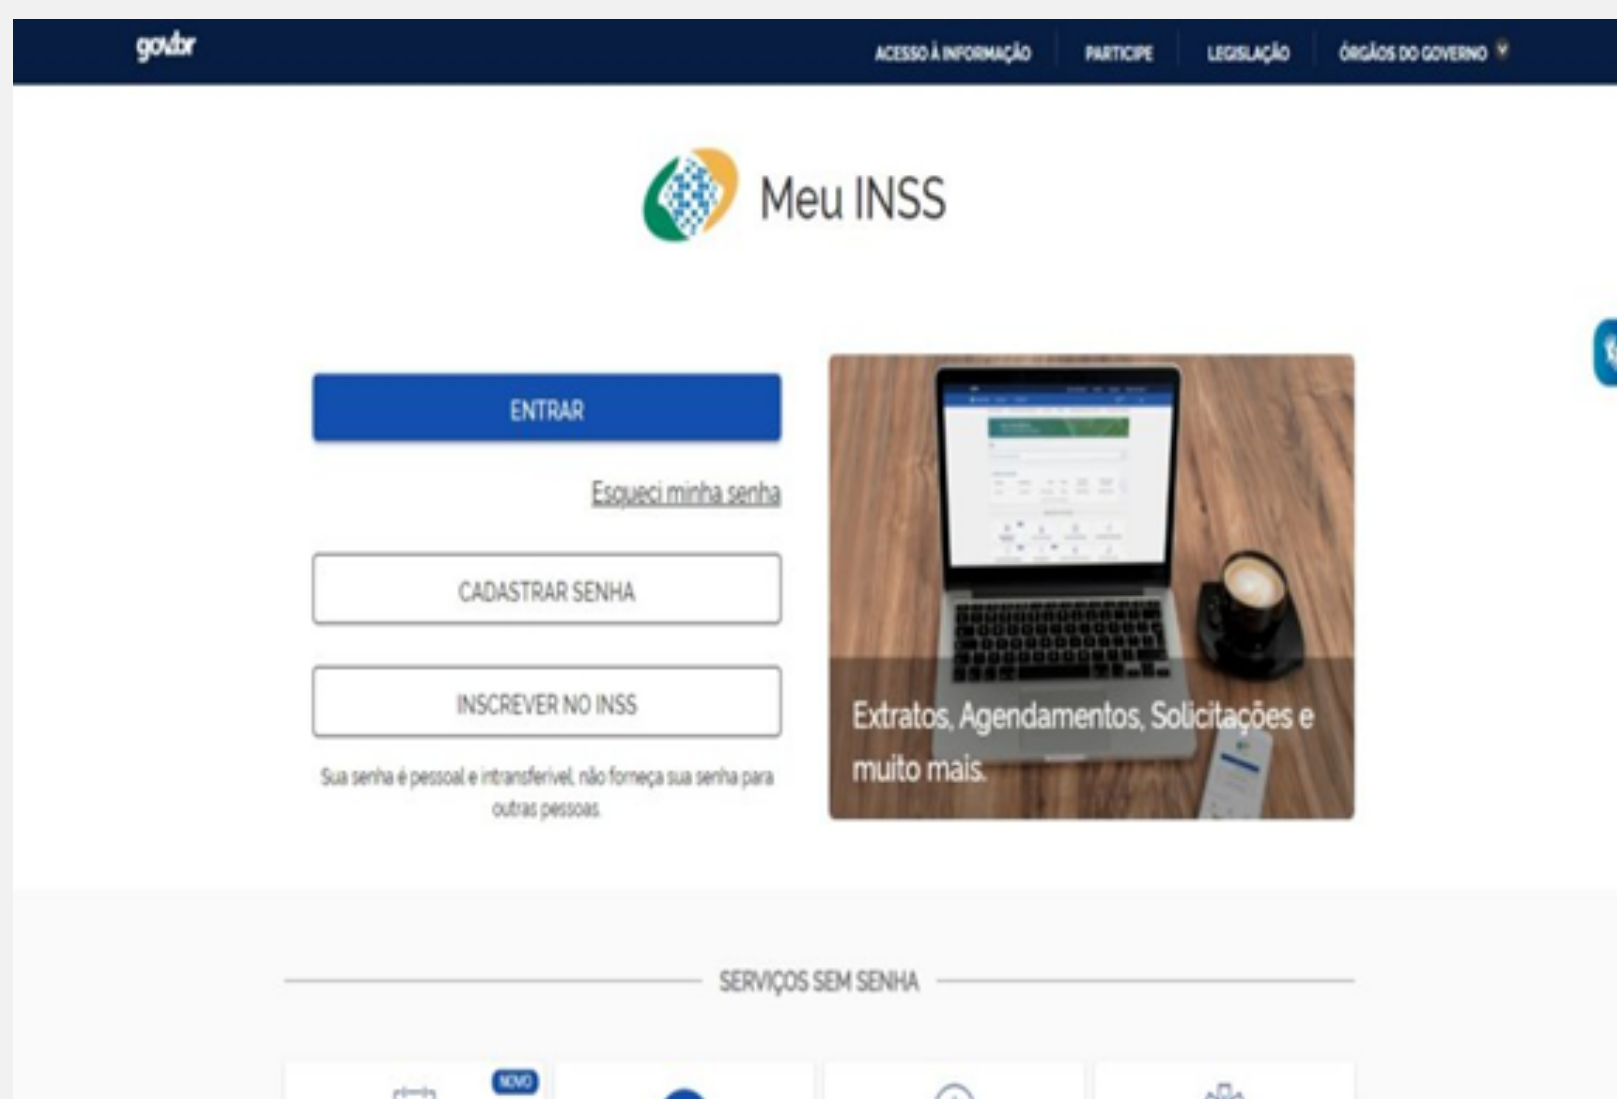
gov.br

ACESSO À INFORMAÇÃO PARTICIPE LEGISLAÇÃO ÓRGÃOS DO GOVERNO

Meu INSS

ENTRAR

Esqueci minha senha

CADASTRAR SENHA

INSCREVER NO INSS

Sua senha é pessoal e intransferível, não forneça sua senha para outras pessoas.

Extratos, Agendamentos, Solicitações e muito mais.

SERVIÇOS SEM SENHA

NOVO